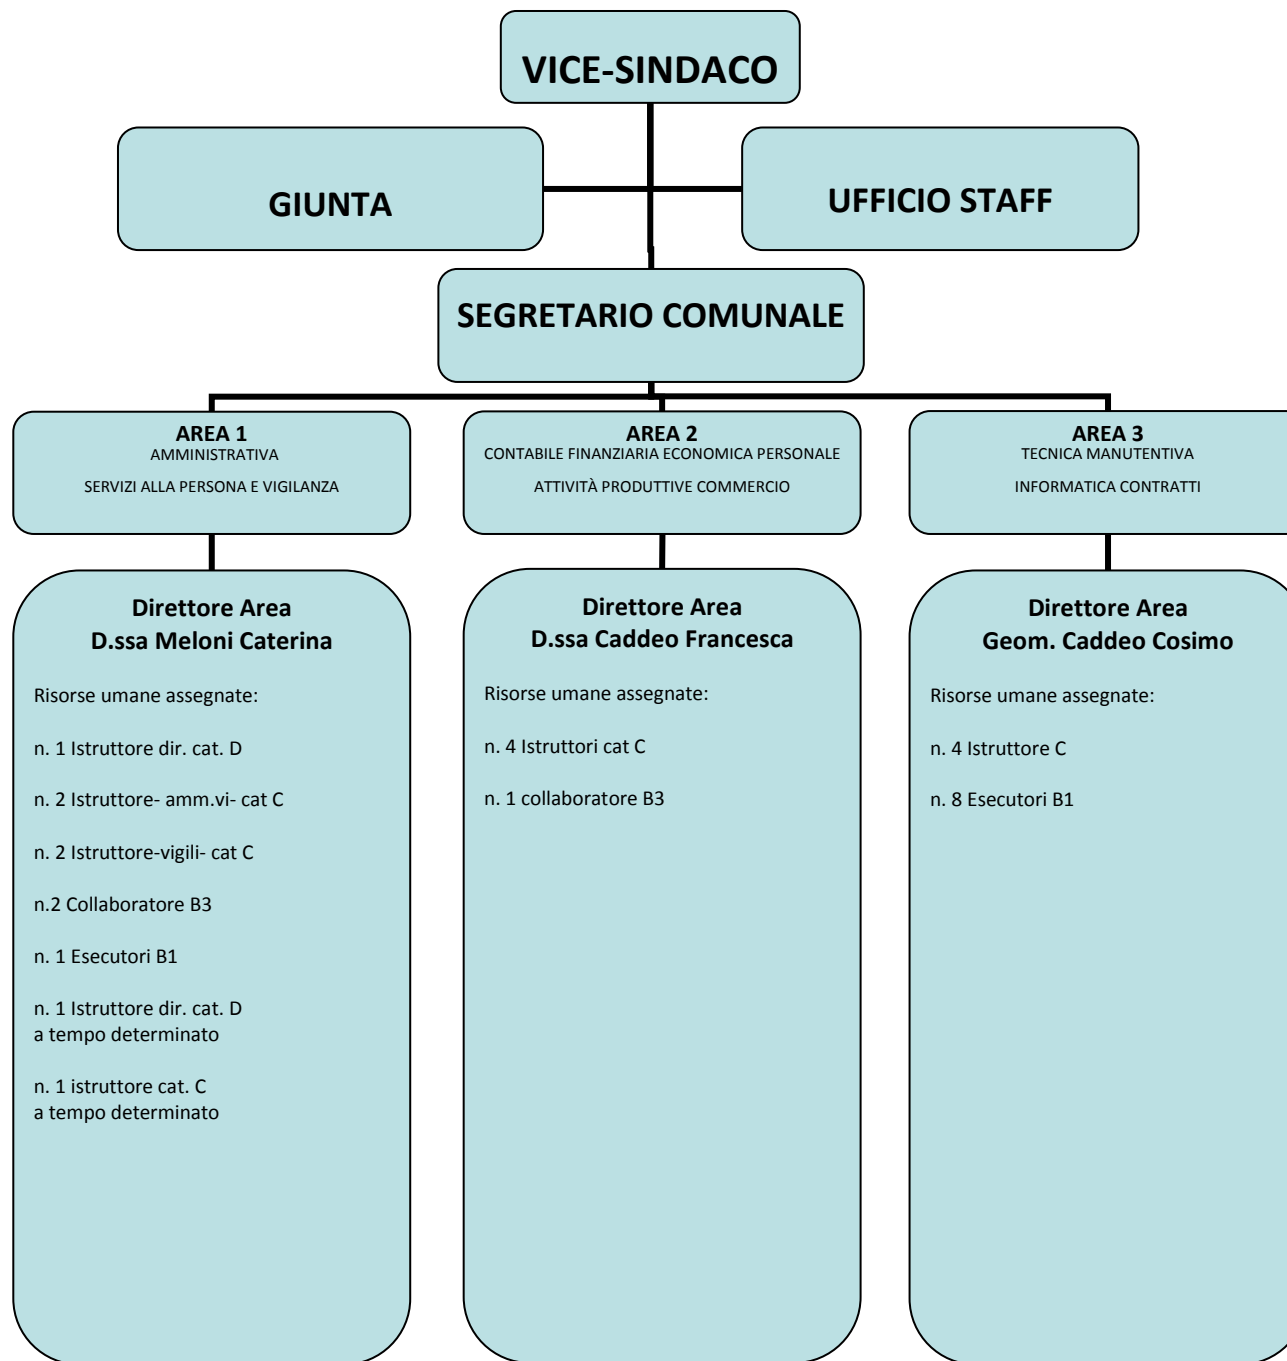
VICE-SINDACO

GIUNTA

UFFICIO STAFF

SEGRETARIO COMUNALE

AREA 1
AMMINISTRATIVA

SERVIZI ALLA PERSONA E VIGILANZA

AREA 2
CONTABILE FINANZIARIA ECONOMICA PERSONALE

ATTIVITÀ PRODUTTIVE COMMERCIO

AREA 3
TECNICA MANUTENTIVA

INFORMATICA CONTRATTI

Direttore Area
D.ssa Meloni Caterina

Risorse umane assegnate:

n. 1 Istruttore dir. cat. D

n. 2 Istruttore- amm.vi- cat C

n. 2 Istruttore-vigili- cat C

n.2 Collaboratore B3

n. 1 Esecutori B1

n. 1 Istruttore dir. cat. D
a tempo determinato

n. 1 istruttore cat. C
a tempo determinato

Direttore Area
D.ssa Caddeo Francesca

Risorse umane assegnate:

n. 4 Istruttori cat C

n. 1 collaboratore B3

Direttore Area
Geom. Caddeo Cosimo

Risorse umane assegnate:

n. 4 Istruttore C

n. 8 Esecutori B1